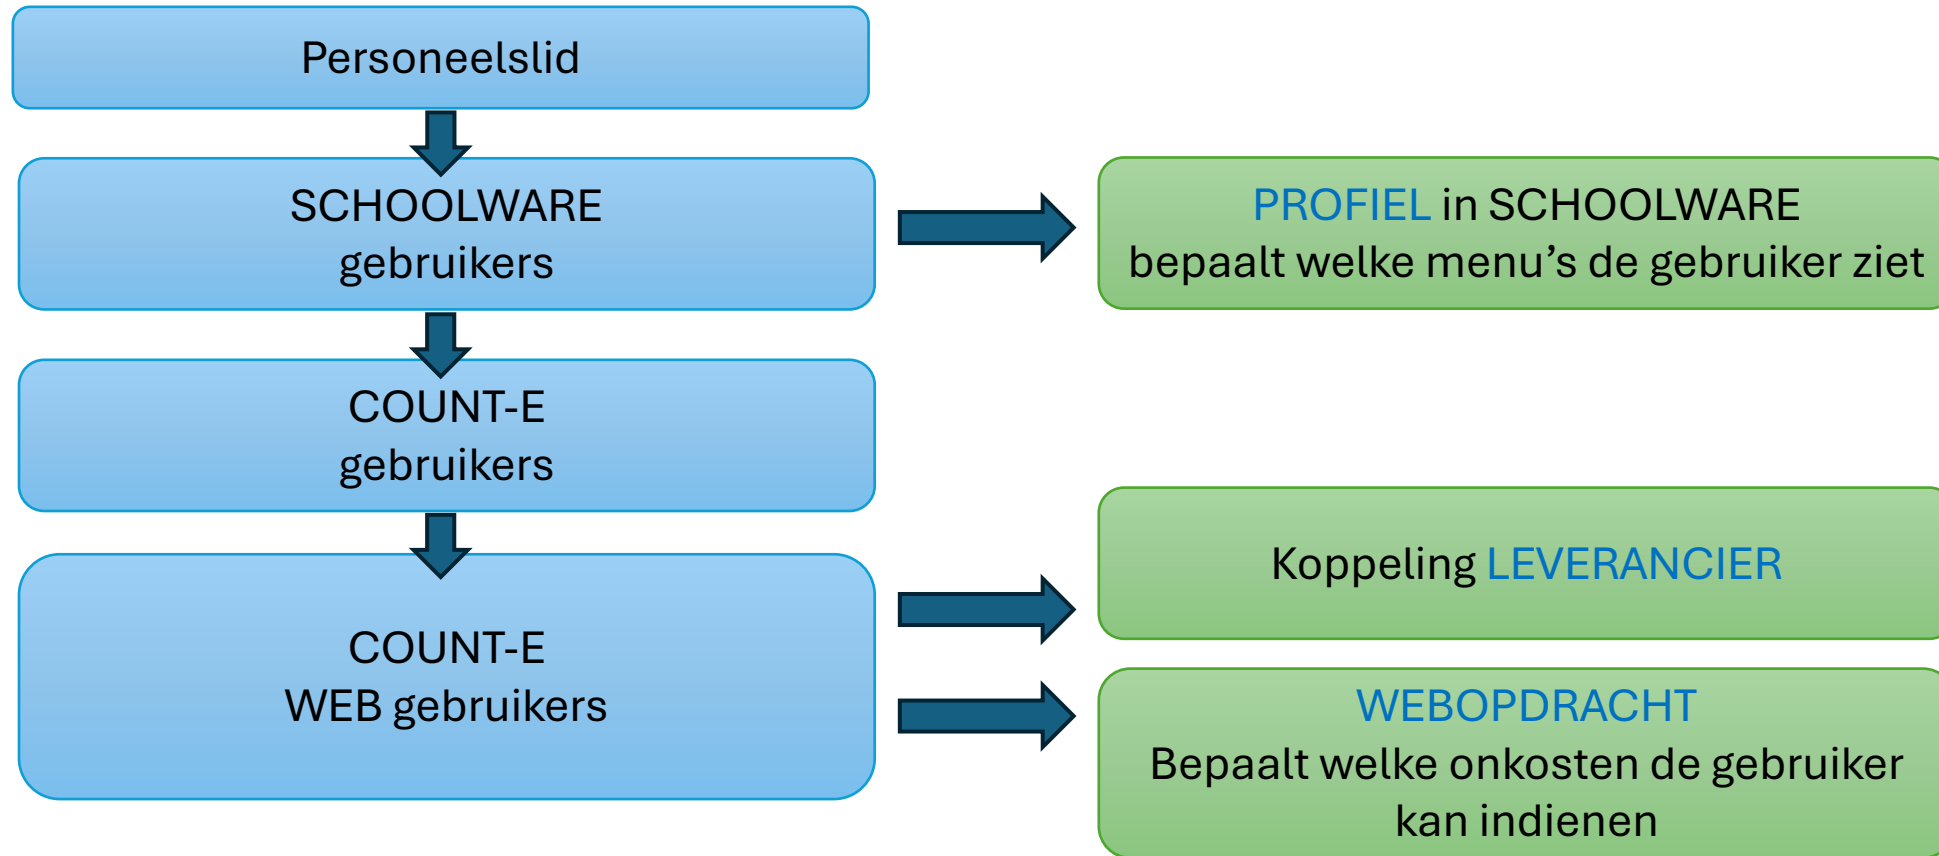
Personeelslid

SCHOOLWARE
gebruikers

PROFIEL in SCHOOLWARE
bepaalt welke menu's de gebruiker ziet

COUNT-E
gebruikers

Koppeling LEVERANCIER

COUNT-E
WEB gebruikers

WEBOPDRACHT
Bepaalt welke onkosten de gebruiker kan indienen